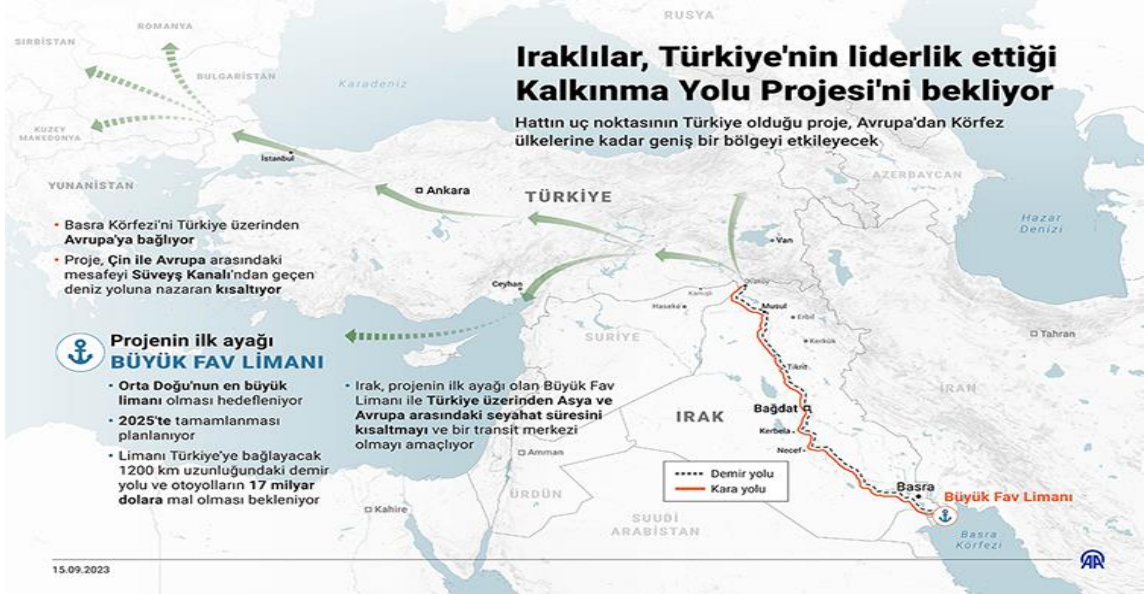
Iraklılar, Türkiye'nin liderlik ettiği Kalkınma Yolu Projesi'ni bekliyor

Hattın uç noktasının Türkiye olduğu proje, Avrupa'dan Körfez ülkelerine kadar geniş bir bölgeyi etkileyecek

RUSYA

ROMANYA

SIRBİSTAN

BULGARİSTAN

Karadeniz

KUZEY MAKEDONYA

İstanbul

YUNANİSTAN

Ankara

TÜRKİYE

AZERBAYCAN

Hazar Denizi

Van

- Basra Körfezi'ni Türkiye üzerinden Avrupa'ya bağlıyor
- Proje, Çin ile Avrupa arasındaki mesafeyi Süveyş Kanalı'ndan geçen deniz yoluna nazaran kısaltıyor

Ceyhan

Ovaköy

Kamışlı

Haseke

Musul

Erbil

Kerkük

Tahran

SURİYE

Tikrit

İRAN

Projenin ilk ayağı
BÜYÜK FAV LİMANI

- Orta Doğu'nun en büyük limanı olması hedefleniyor
- 2025'te tamamlanması planlanıyor
- Limanı Türkiye'ye bağlayacak 1200 km uzunluğundaki demir yolu ve otoyolların 17 milyar dolara mal olması bekleniyor

- Irak, projenin ilk ayağı olan Büyük Fav Limanı ile Türkiye üzerinden Asya ve Avrupa arasındaki seyahat süresini kısaltmayı ve bir transit merkezi olmayı amaçlıyor

IRAK

Bağdat

Kerbela

Necef

Amman

Demir yolu
Kara yolu

Basra

Büyük Fav Limanı

ÜRDÜN

Kahire

SUUDİ ARABİSTAN

Basra Körfezi

15.09.2023

AA